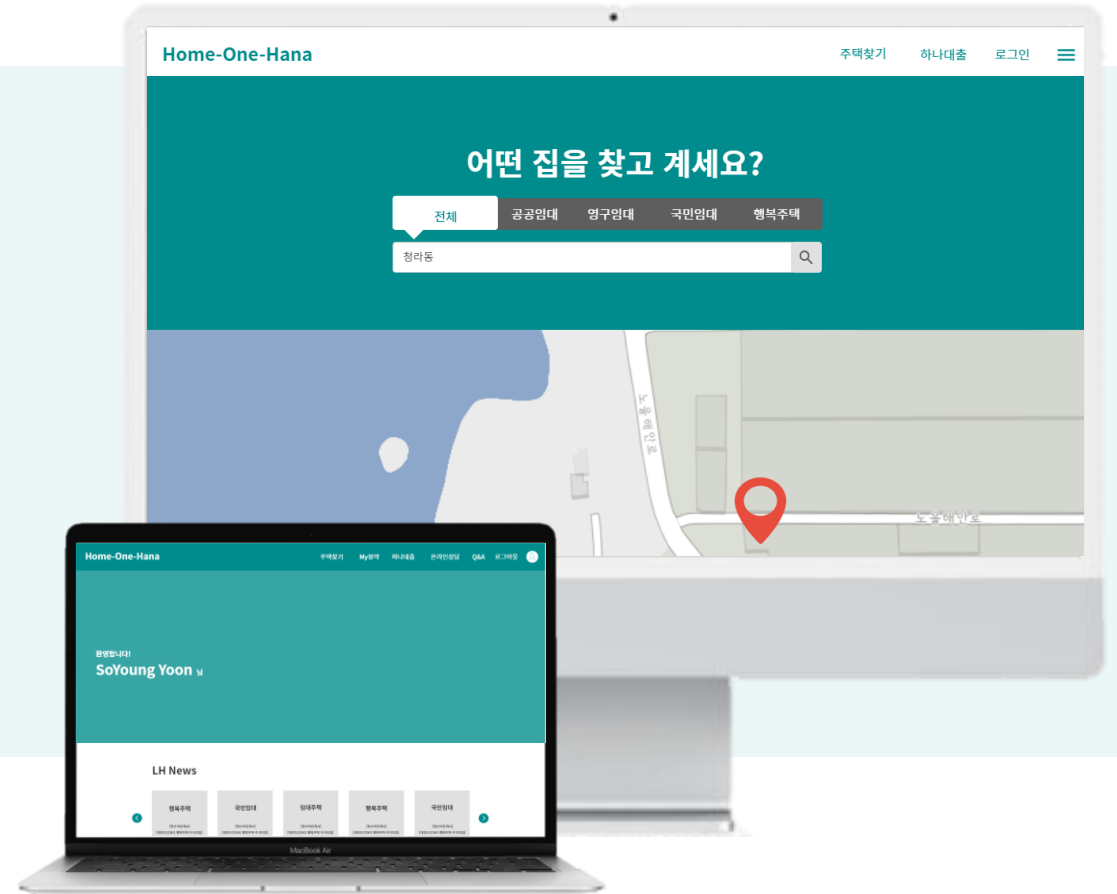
Home-One-Hana

주택찾기 하나대출 로그인

어떤 집을 찾고 계세요?

전체 공공임대 영구임대 국민임대 행복주택

청라동

노을해안로

노을해안로

Home-One-Hana

주택찾기 My청약 하나대출 관리인상담 Q&A 로그아웃

환영합니다!

SoYoung Yoon 님

LH News

행복주택 국민임대 장기주택 행복주택 국민임대

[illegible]

MacBook Air